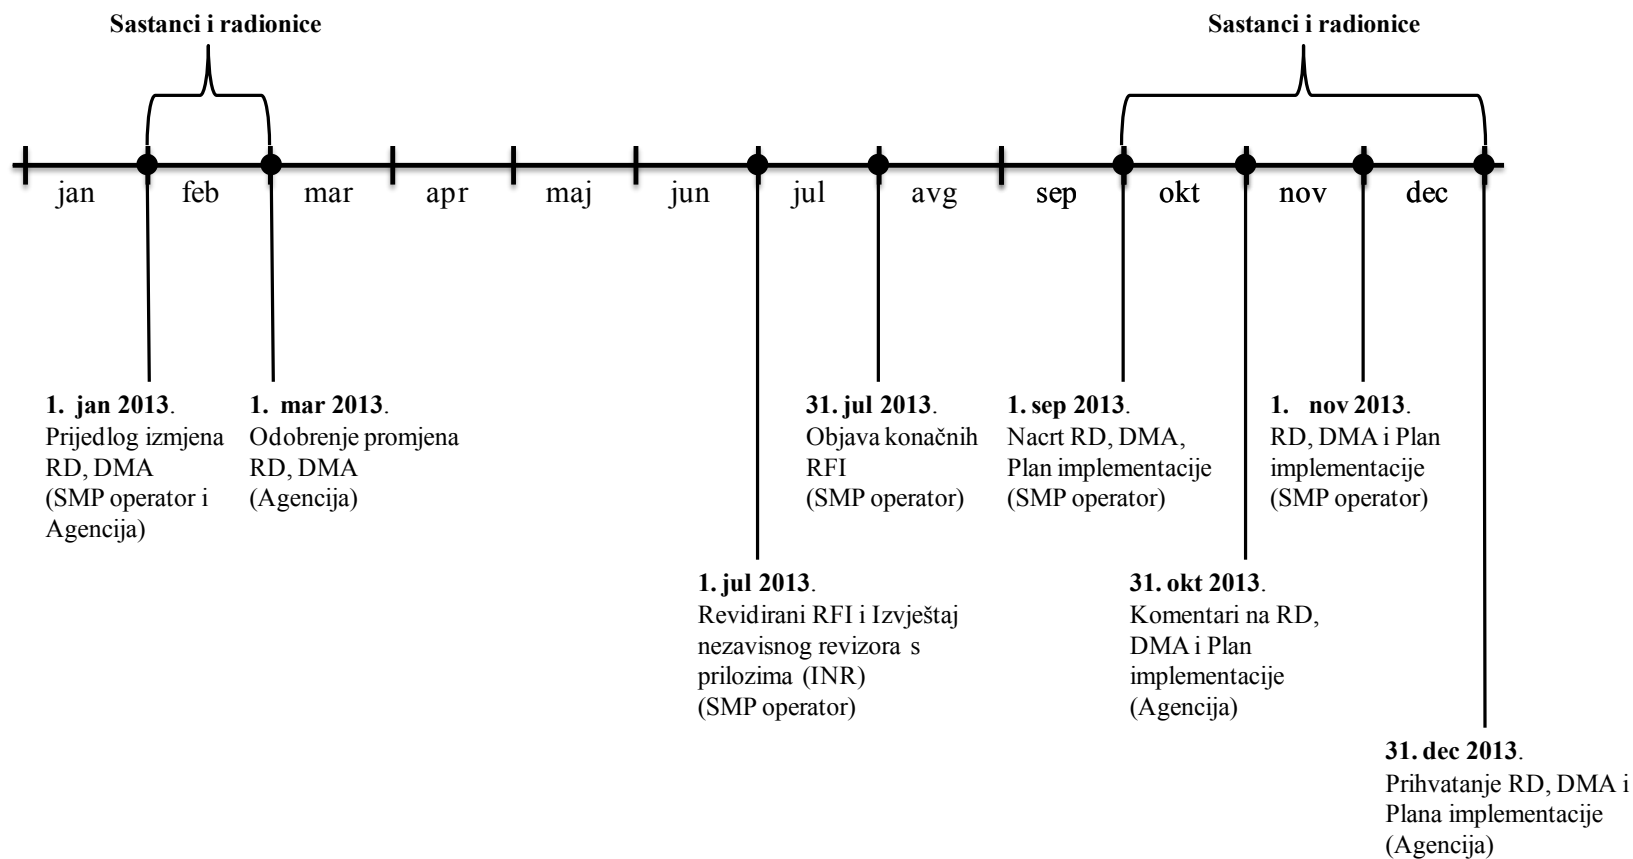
Sastanci i radionice

Sastanci i radionice

jan feb mar apr maj jun jul avg sep okt nov dec

**1. jan 2013**. Prijedlog izmjena RD, DMA (SMP operator i Agencija)

**1. mar 2013**. Odobrenje promjena RD, DMA (Agencija)

**31. jul 2013**. Objava konačnih RFI (SMP operator)

**1. sep 2013**. Nacrt RD, DMA, Plan implementacije (SMP operator)

**1. nov 2013**. RD, DMA i Plan implementacije (SMP operator)

**1. jul 2013**. Revidirani RFI i Izvještaj nezavisnog revizora s prilozima (INR) (SMP operator)

**31. okt 2013**. Komentari na RD, DMA i Plan implementacije (Agencija)

**31. dec 2013**. Prihvatanje RD, DMA i Plana implementacije (Agencija)